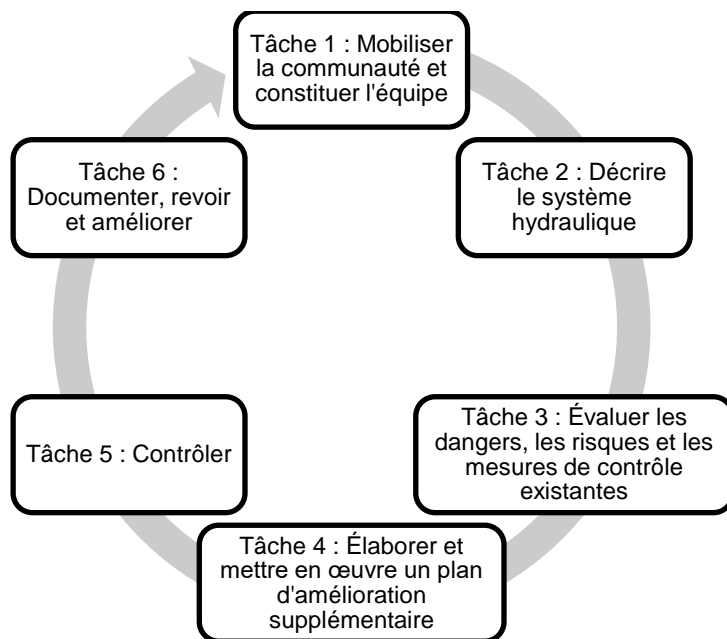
Tâche 1 : Mobiliser la communauté et constituer l'équipe

Tâche 2 : Décrire le système hydraulique

Tâche 3 : Évaluer les dangers, les risques et les mesures de contrôle existantes

Tâche 4 : Élaborer et mettre en œuvre un plan d'amélioration supplémentaire

Tâche 5 : Contrôler

Tâche 6 : Documenter, revoir et améliorer